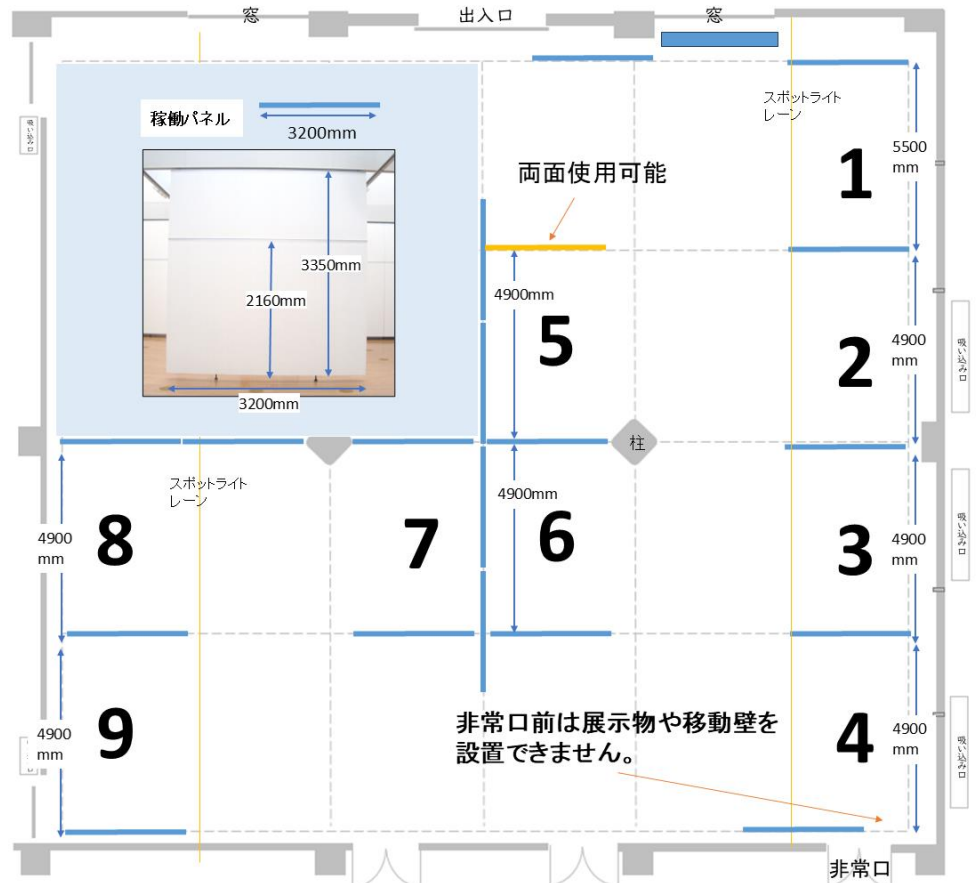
窓
出入口
窓

吸い込み口

稼働パネル
3200mm
3350mm
2160mm
3200mm

スポットライトレーン
5500 mm
1

両面使用可能

4900mm
5
4900 mm
2
吸い込み口

柱

スポットライトレーン
4900mm
6
4900 mm
8
7
3
4900 mm
吸い込み口

4900 mm
9
非常口前は展示物や移動壁を設置できません。
4
4900 mm
吸い込み口

非常口